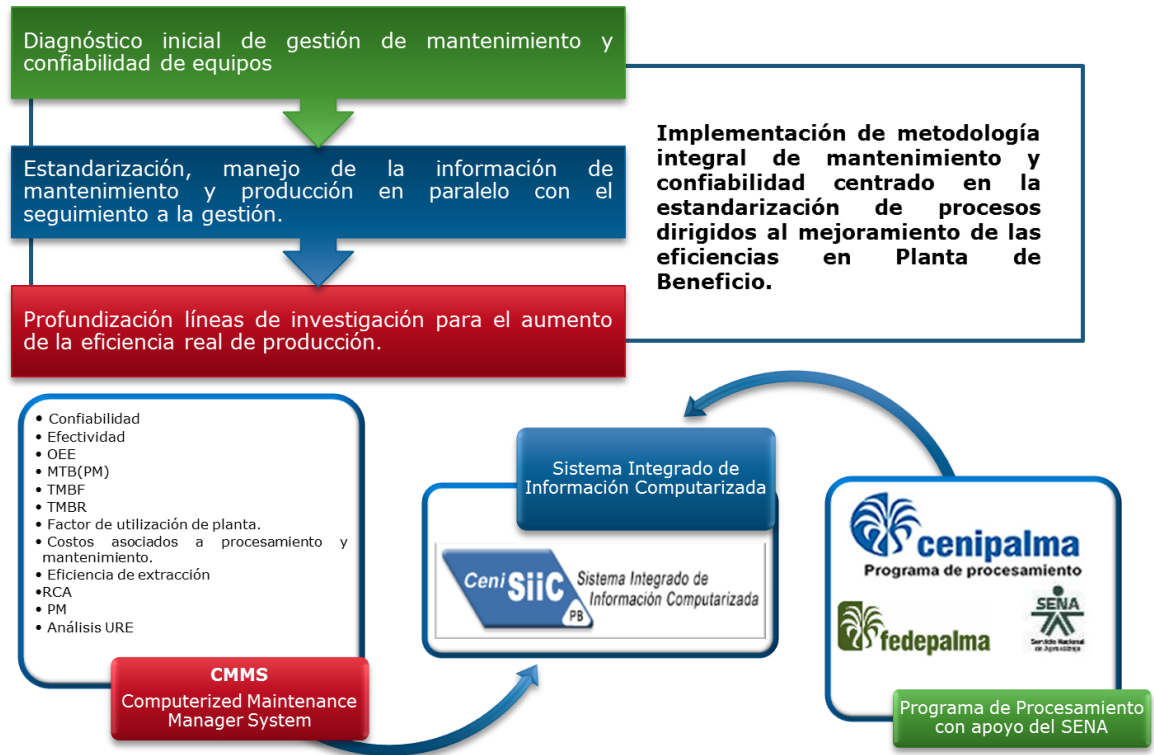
Diagnóstico inicial de gestión de mantenimiento y confiabilidad de equipos

Estandarización, manejo de la información de mantenimiento y producción en paralelo con el seguimiento a la gestión.

Profundización líneas de investigación para el aumento de la eficiencia real de producción.

Implementación de metodología integral de mantenimiento y confiabilidad centrado en la estandarización de procesos dirigidos al mejoramiento de las eficiencias en Planta de Beneficio.

• Confiabilidad
• Efectividad
• OEE
• MTB(PM)
• TMBF
• TMBR
• Factor de utilización de planta.
• Costos asociados a procesamiento y mantenimiento.
• Eficiencia de extracción
•RCA
• PM
• Análisis URE

CMMS
Computerized Maintenance Manager System

Sistema Integrado de Información Computarizada

Ceni SiiC PB Sistema Integrado de Información Computarizada

cenipalma
Programa de procesamiento

fedepalma

SENA
Servicio Nacional de Aprendizaje

Programa de Procesamiento con apoyo del SENA